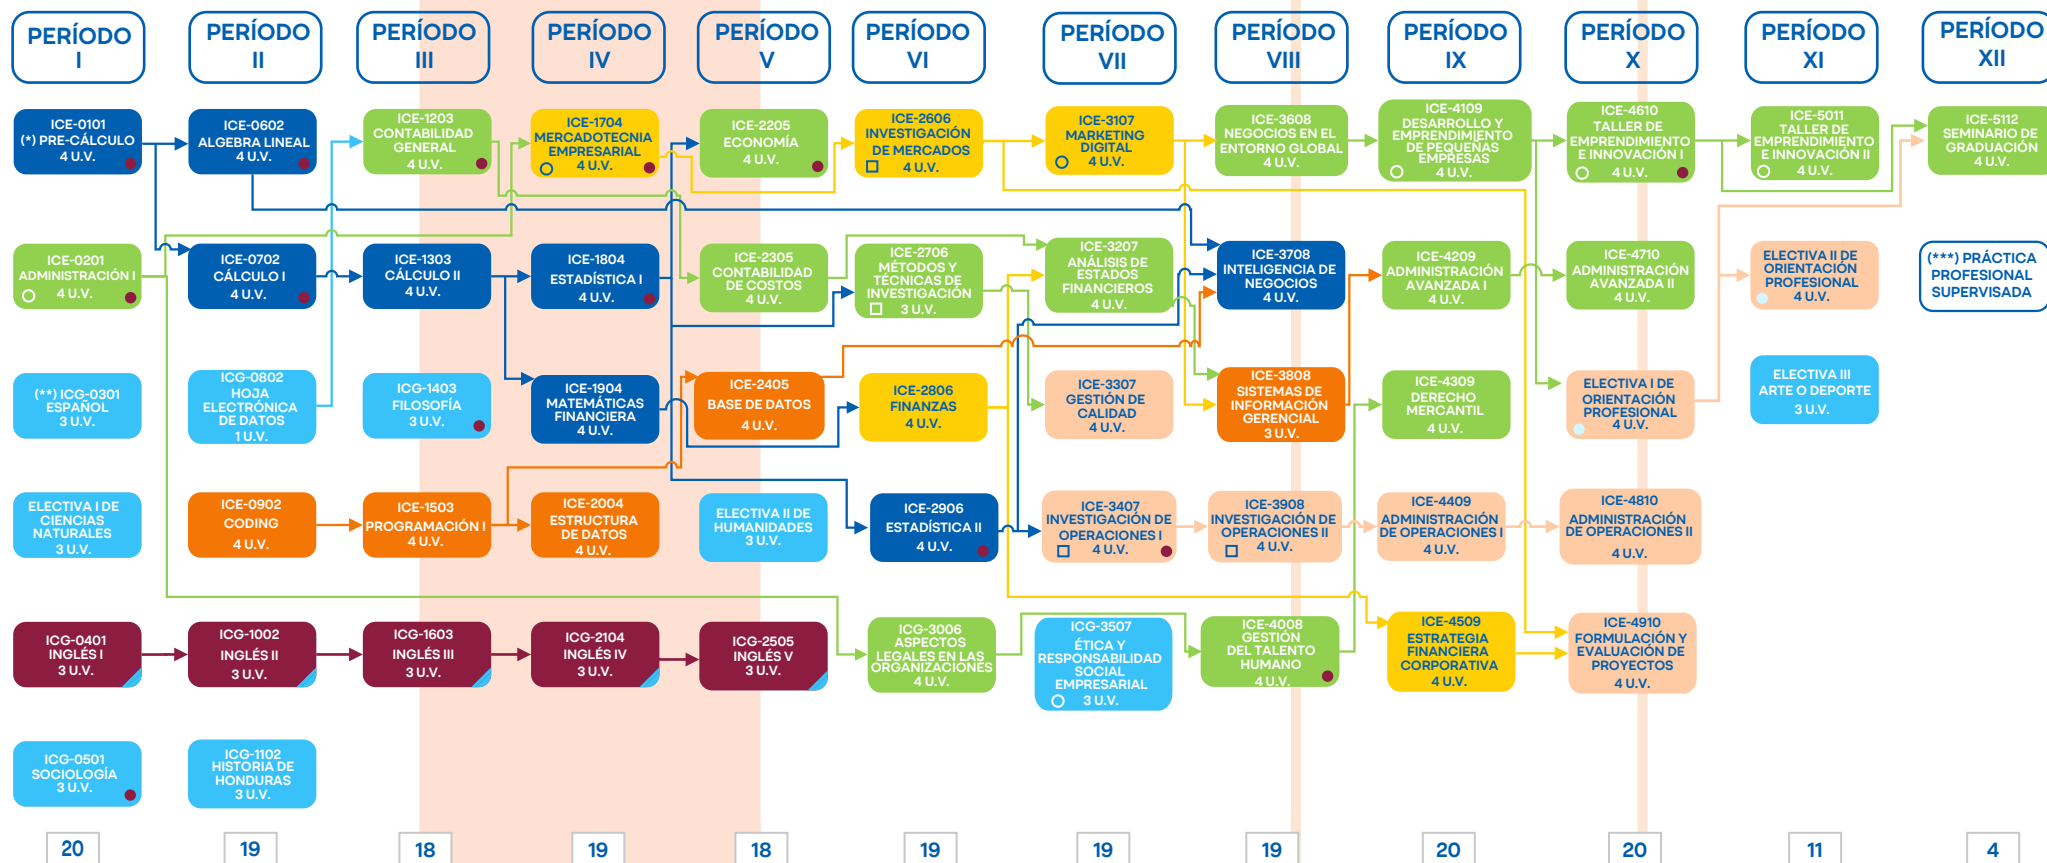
PERÍODO I

ICE-0101
(*) PRE-CÁLCULO
4 U.V.

ICE-0201
ADMINISTRACIÓN I
4 U.V.

(**) ICG-0301
ESPAÑOL
3 U.V.

ELECTIVA I DE CIENCIAS NATURALES
3 U.V.

ICG-0401
INGLÉS I
3 U.V.

ICG-0501
SOCIOLOGÍA
3 U.V.

20

PERÍODO II

ICE-0602
ALGEBRA LINEAL
4 U.V.

ICE-0702
CÁLCULO I
4 U.V.

ICG-0802
HOJA ELECTRÓNICA DE DATOS
1 U.V.

ICE-0902
CODING
4 U.V.

ICG-1002
INGLÉS II
3 U.V.

ICG-1102
HISTORIA DE HONDURAS
3 U.V.

19

PERÍODO III

ICE-1203
CONTABILIDAD GENERAL
4 U.V.

ICE-1303
CÁLCULO II
4 U.V.

ICG-1403
FILOSOFÍA
3 U.V.

ICE-1503
PROGRAMACIÓN I
4 U.V.

ICG-1603
INGLÉS III
3 U.V.

18

PERÍODO IV

ICE-1704
MERCADOTECNIA EMPRESARIAL
4 U.V.

ICE-1804
ESTADÍSTICA I
4 U.V.

ICE-1904
MATEMÁTICAS FINANCIERA
4 U.V.

ICE-2004
ESTRUCTURA DE DATOS
4 U.V.

ICG-2104
INGLÉS IV
3 U.V.

19

PERÍODO V

ICE-2205
ECONOMÍA
4 U.V.

ICE-2305
CONTABILIDAD DE COSTOS
4 U.V.

ICE-2405
BASE DE DATOS
4 U.V.

ELECTIVA II DE HUMANIDADES
3 U.V.

ICG-2505
INGLÉS V
3 U.V.

18

PERÍODO VI

ICE-2606
INVESTIGACIÓN DE MERCADOS
4 U.V.

ICE-2706
MÉTODOS Y TÉCNICAS DE INVESTIGACIÓN
3 U.V.

ICE-2806
FINANZAS
4 U.V.

ICE-2906
ESTADÍSTICA II
4 U.V.

ICG-3006
ASPECTOS LEGALES EN LAS ORGANIZACIONES
4 U.V.

19

PERÍODO VII

ICE-3107
MARKETING DIGITAL
4 U.V.

ICE-3207
ANÁLISIS DE ESTADOS FINANCIEROS
4 U.V.

ICE-3307
GESTIÓN DE CALIDAD
4 U.V.

ICE-3407
INVESTIGACIÓN DE OPERACIONES I
4 U.V.

ICG-3507
ÉTICA Y RESPONSABILIDAD SOCIAL EMPRESARIAL
3 U.V.

19

PERÍODO VIII

ICE-3608
NEGOCIOS EN EL ENTORNO GLOBAL
4 U.V.

ICE-3708
INTELIGENCIA DE NEGOCIOS
4 U.V.

ICE-3808
SISTEMAS DE INFORMACIÓN GERENCIAL
3 U.V.

ICE-3908
INVESTIGACIÓN DE OPERACIONES II
4 U.V.

ICE-4008
GESTIÓN DEL TALENTO HUMANO
4 U.V.

19

PERÍODO IX

ICE-4109
DESARROLLO Y EMPRENDIMIENTO DE PEQUEÑAS EMPRESAS
4 U.V.

ICE-4209
ADMINISTRACIÓN AVANZADA I
4 U.V.

ICE-4309
DERECHO MERCANTIL
4 U.V.

ICE-4409
ADMINISTRACIÓN DE OPERACIONES I
4 U.V.

ICE-4509
ESTRATEGIA FINANCIERA CORPORATIVA
4 U.V.

20

PERÍODO X

ICE-4610
TALLER DE EMPRENDIMIENTO E INNOVACIÓN I
4 U.V.

ICE-4710
ADMINISTRACIÓN AVANZADA II
4 U.V.

ELECTIVA I DE ORIENTACIÓN PROFESIONAL
4 U.V.

ICE-4810
ADMINISTRACIÓN DE OPERACIONES II
4 U.V.

ICE-4910
FORMULACIÓN Y EVALUACIÓN DE PROYECTOS
4 U.V.

20

PERÍODO XI

ICE-5011
TALLER DE EMPRENDIMIENTO E INNOVACIÓN II
4 U.V.

ELECTIVA II DE ORIENTACIÓN PROFESIONAL
4 U.V.

ELECTIVA III ARTE O DEPORTE
3 U.V.

11

PERÍODO XII

ICE-5112
SEMINARIO DE GRADUACIÓN
4 U.V.

(***) PRÁCTICA PROFESIONAL SUPERVISADA

4